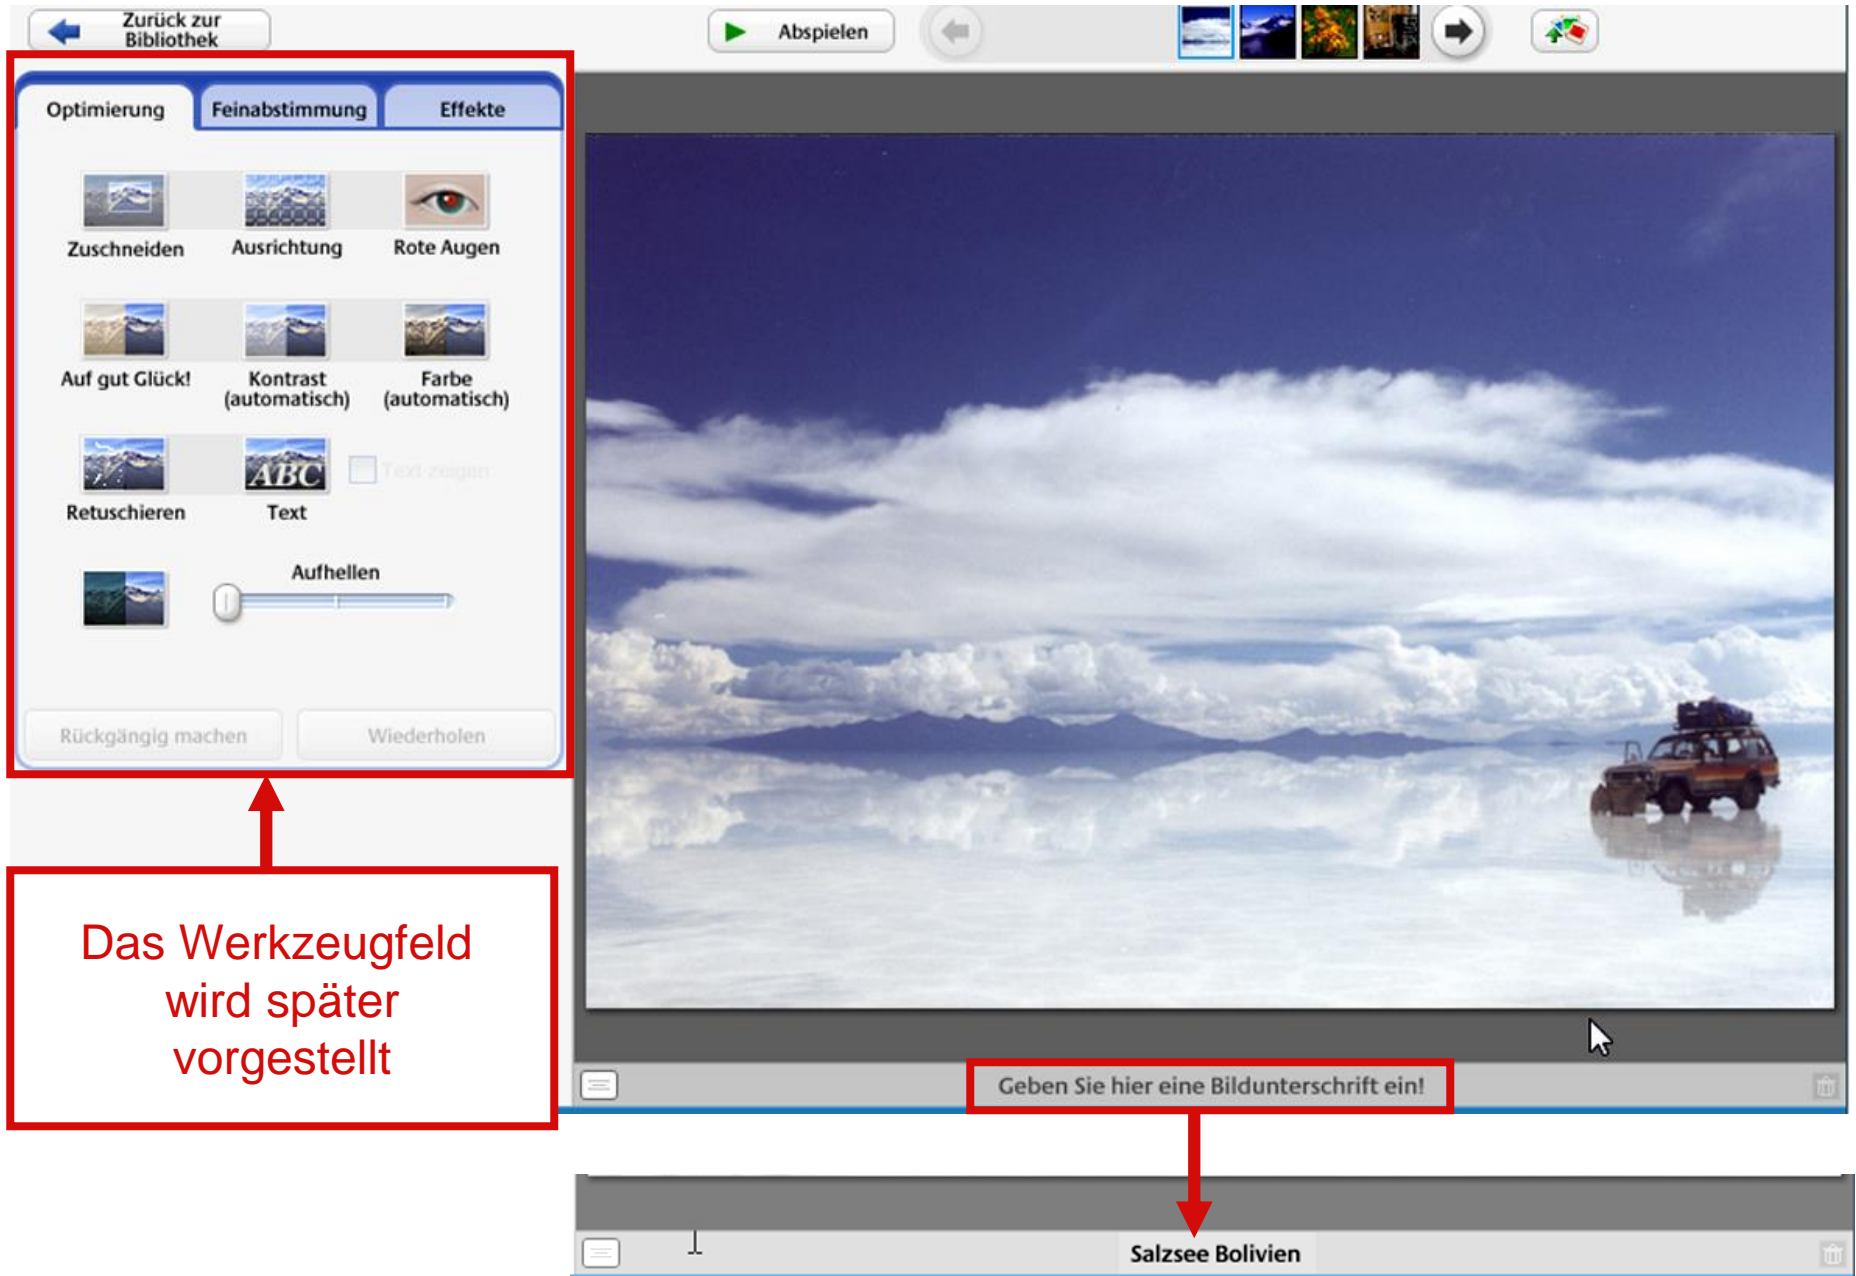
Zurück zur Bibliothek

Abspielen

Optimierung

Feinabstimmung

Effekte

Zuschneiden

Ausrichtung

Rote Augen

Auf gut Glück!

Kontrast (automatisch)

Farbe (automatisch)

Retuschieren

ABC

Text

Text zeigen

Aufhellen

Rückgängig machen

Wiederholen

Das Werkzeugfeld wird später vorgestellt

Geben Sie hier eine Bildunterschrift ein!

Salzsee Bolivien